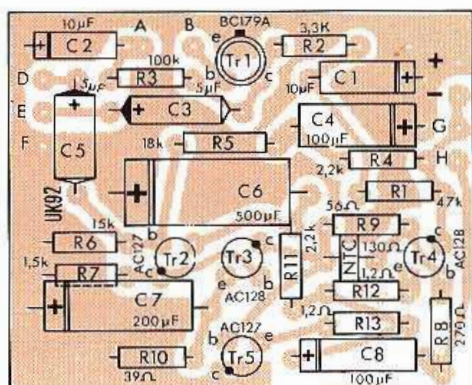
10µF A B BC179A
C2 e R2 3,3K
D R3 100k b c
1,5µF Tr1 C1 +
E C3 5µF 10µF
F C4 G
C5 100µF
18k R5 H
2,2k R4
UK92 C6 R1
500µF 47k
15k 56Ω
R6 b c R9 c AC128
1,5k AC127 c 130Ω
R7 Tr2 Tr3 R11 NTC Tr4
c 2,2k 1,2Ω e
e AC128 R12 b
C7 1,2Ω
200µF AC127 R13
c R8
b 279Ω
R10 Tr5 C8
39Ω e 100µF